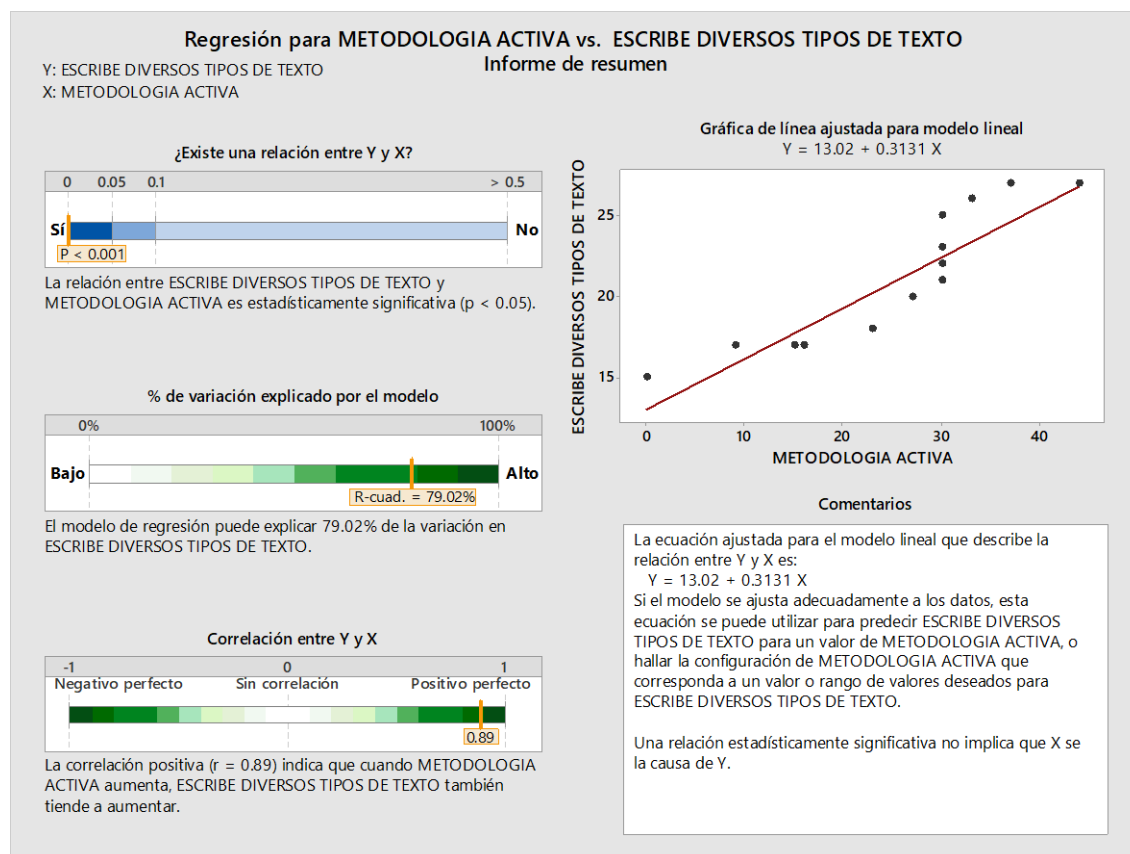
Regresión para METODOLOGIA ACTIVA vs. ESCRIBE DIVERSOS TIPOS DE TEXTO
Informe de resumen

Y: ESCRIBE DIVERSOS TIPOS DE TEXTO
X: METODOLOGIA ACTIVA

¿Existe una relación entre Y y X?

0 0.05 0.1 > 0.5

Sí No

P < 0.001

La relación entre ESCRIBE DIVERSOS TIPOS DE TEXTO y METODOLOGIA ACTIVA es estadísticamente significativa (p < 0.05).

% de variación explicado por el modelo

0% 100%

Bajo Alto

R-cuad. = 79.02%

El modelo de regresión puede explicar 79.02% de la variación en ESCRIBE DIVERSOS TIPOS DE TEXTO.

Correlación entre Y y X

-1 0 1

Negativo perfecto Sin correlación Positivo perfecto

0.89

La correlación positiva (r = 0.89) indica que cuando METODOLOGIA ACTIVA aumenta, ESCRIBE DIVERSOS TIPOS DE TEXTO también tiende a aumentar.

Gráfica de línea ajustada para modelo lineal
Y = 13.02 + 0.3131 X

ESCRIBE DIVERSOS TIPOS DE TEXTO

25
20
15

0 10 20 30 40

METODOLOGIA ACTIVA

Comentarios

La ecuación ajustada para el modelo lineal que describe la relación entre Y y X es:
Y = 13.02 + 0.3131 X
Si el modelo se ajusta adecuadamente a los datos, esta ecuación se puede utilizar para predecir ESCRIBE DIVERSOS TIPOS DE TEXTO para un valor de METODOLOGIA ACTIVA, o hallar la configuración de METODOLOGIA ACTIVA que corresponda a un valor o rango de valores deseados para ESCRIBE DIVERSOS TIPOS DE TEXTO.

Una relación estadísticamente significativa no implica que X se la causa de Y.